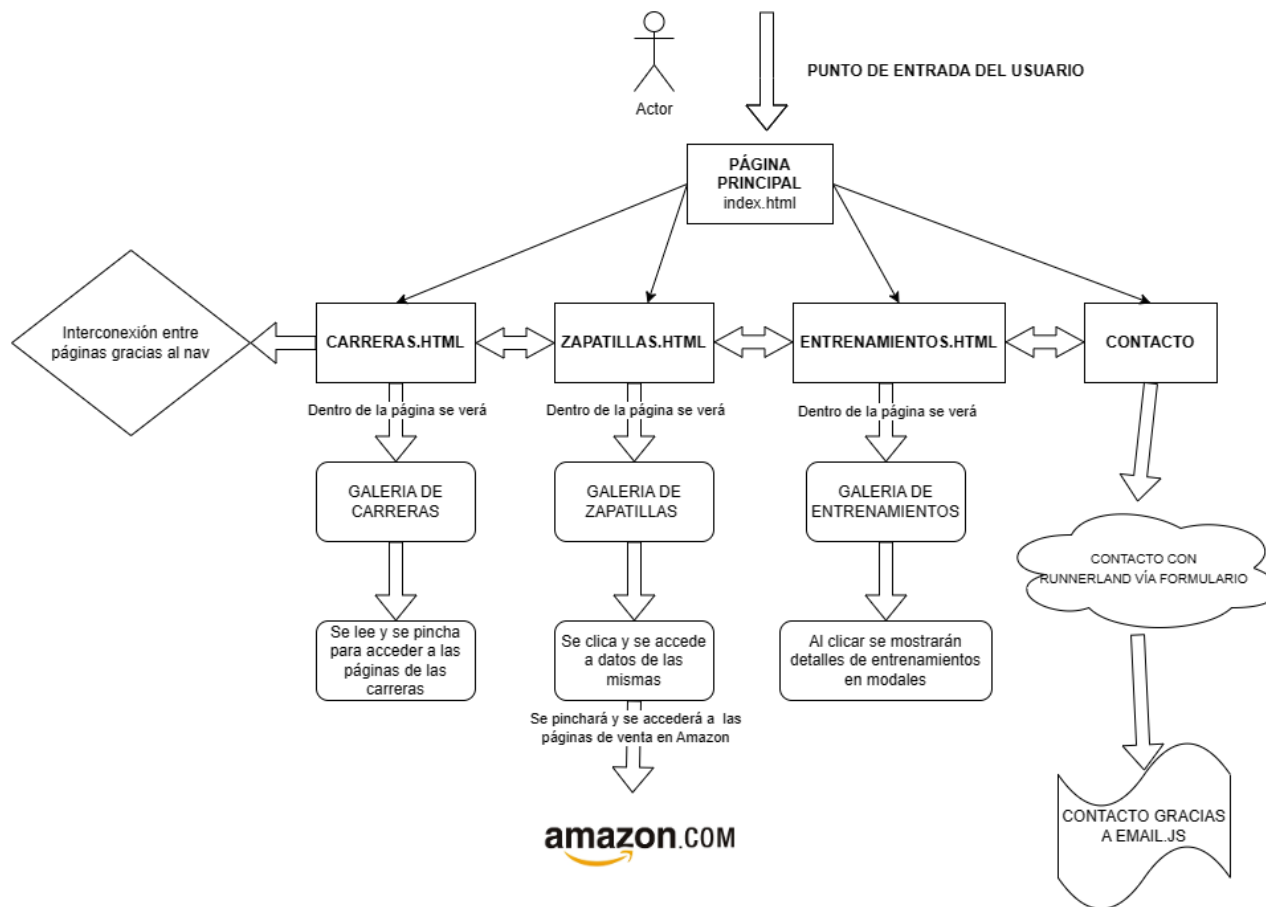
Actor

PUNTO DE ENTRADA DEL USUARIO

PÁGINA PRINCIPAL
index.html

Interconexión entre páginas gracias al nav

CARRERAS.HTML

ZAPATILLAS.HTML

ENTRENAMIENTOS.HTML

CONTACTO

Dentro de la página se verá

Dentro de la página se verá

Dentro de la página se verá

GALERIA DE CARRERAS

GALERIA DE ZAPATILLAS

GALERIA DE ENTRENAMIENTOS

CONTACTO CON RUNNERLAND VÍA FORMULARIO

Se lee y se pincha para acceder a las páginas de las carreras

Se clica y se accede a datos de las mismas

Al clicar se mostrarán detalles de entrenamientos en modales

Se pinchará y se accederá a las páginas de venta en Amazon

amazon.com

CONTACTO GRACIAS A EMAIL.JS